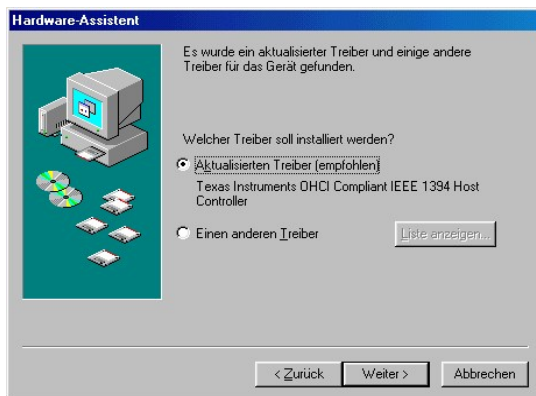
Hardware-Assistent

Es wurde ein aktualisierter Treiber und einige andere Treiber für das Gerät gefunden.

Welcher Treiber soll installiert werden?

Aktualisierten Treiber (empfohlen)

Texas Instruments OHCI Compliant IEEE 1394 Host Controller

Einen anderen Treiber

Liste anzeigen...

< Zurück

Weiter >

Abbrechen